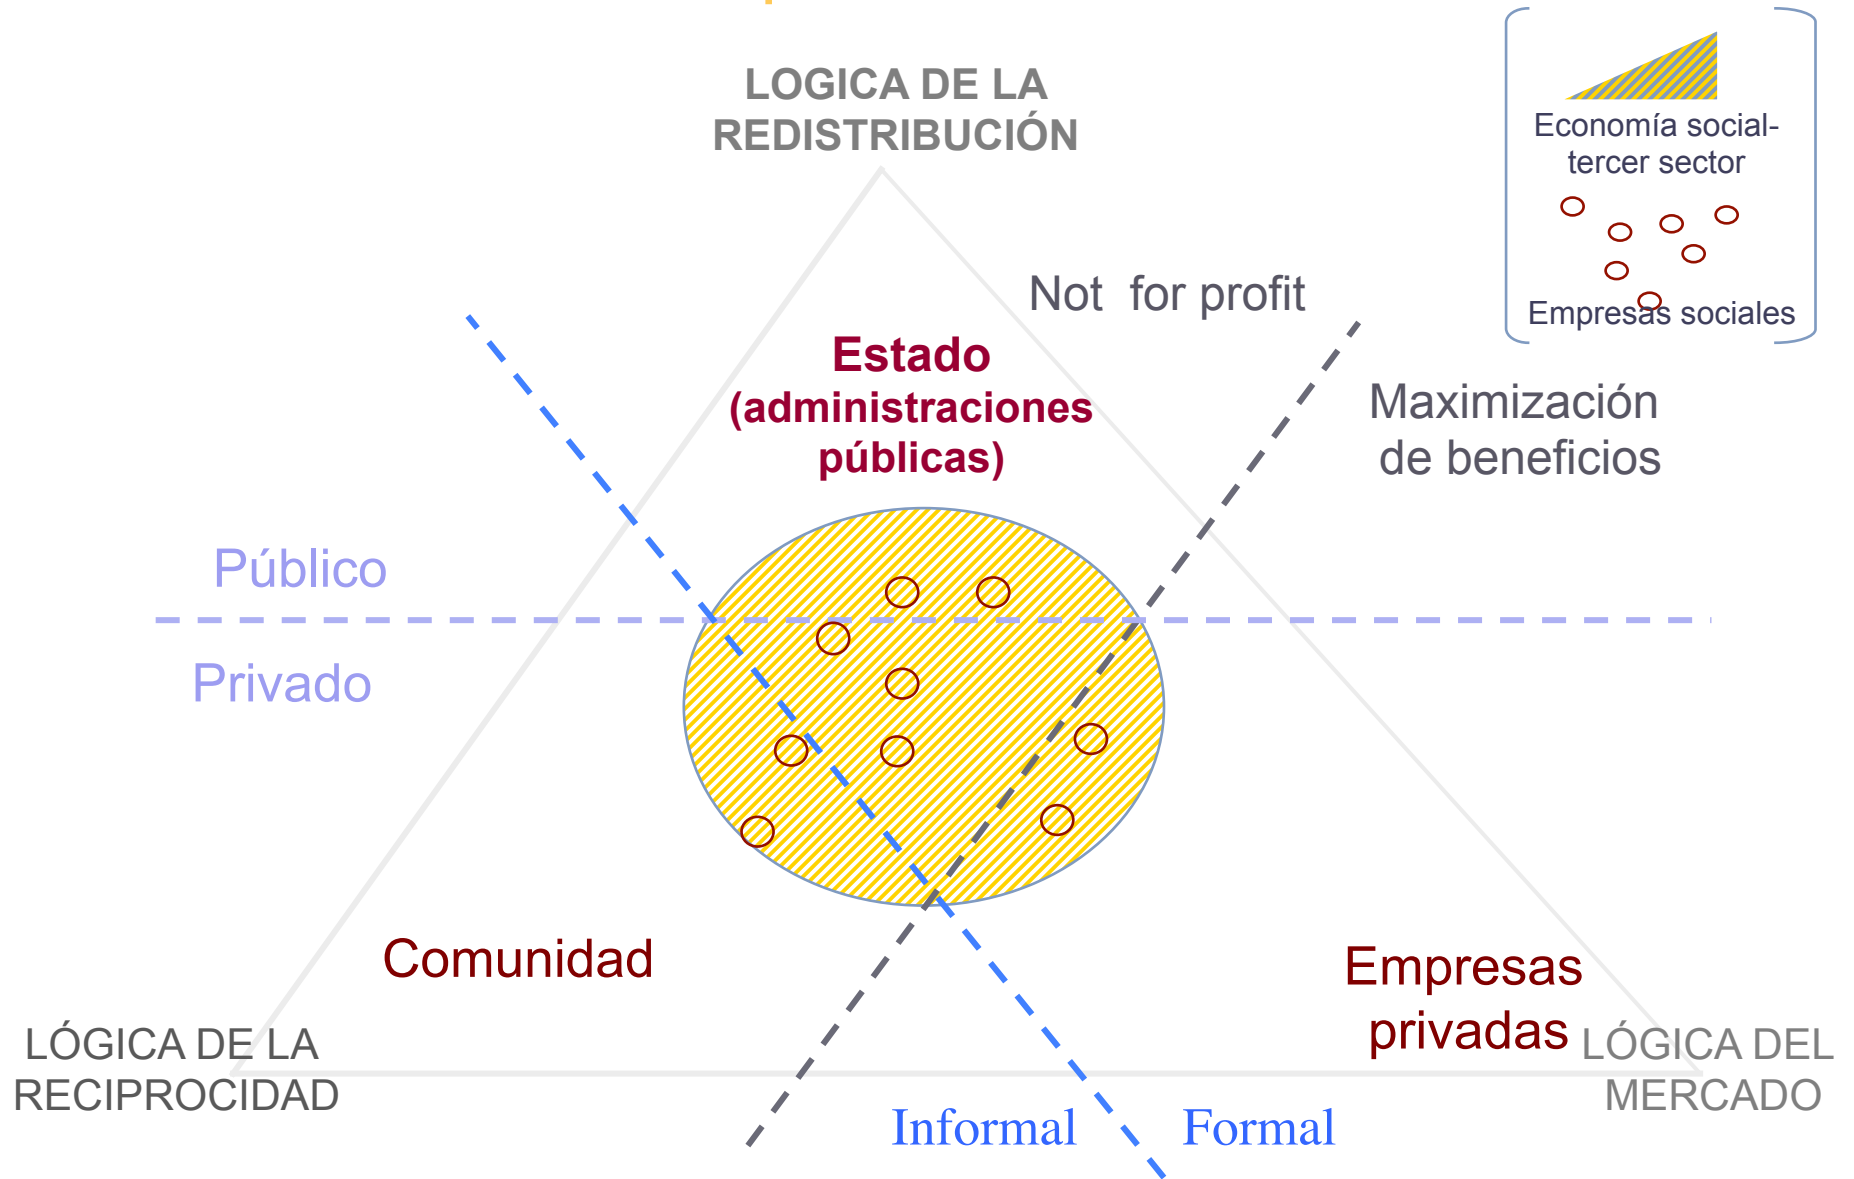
LOGICA DE LA REDISTRIBUCIÓN

Economía social-tercer sector

Empresas sociales

Not for profit

Estado (administraciones públicas)

Maximización de beneficios

Público

Privado

Comunidad

Empresas privadas

LÓGICA DE LA RECIPROCIDAD

LÓGICA DEL MERCADO

Informal

Formal